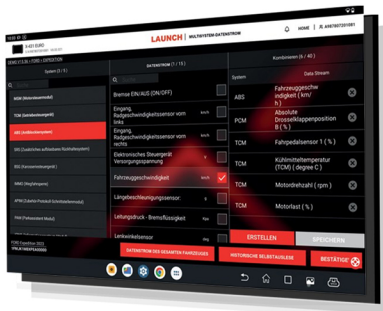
LAUNCH | MULTISYSTEM-DATENSTROM

System ( 5 / 5 )

ABS (Antiblockiersystem)

TCM (Getriebesteuergerät)

DATENSTROM ( 1 / 15 )

Bremse EIN/AUS (ON/OFF)

Eingang, Radgeschwindigkeitssensor vorn links

Eingang, Radgeschwindigkeitssensor vorn rechts

Elektronisches Steuergerät Versorgungsspannung

Fahrzeuggeschwindigkeit

Längsbeschleunigungssensor

Leitungsdruck - Bremsflüssigkeit

Lenkwinkelsensor

Kombinieren ( 6 / 40 )

| System | Data Stream |
|---|---|
| ABS | Fahrzeuggeschwindigkeit ( km/h ) |
| PCM | Absolute Drosselklappenposition ( % ) |
| TCM | Fahrpedalsensor 1 ( % ) |
| TCM | Kühlmitteltemperatur (TCM) ( degree C ) |
| TCM | Motordrehzahl ( rpm ) |
| TCM | Motorlast ( % ) |

ERSTELLEN

SPEICHERN

DATENSTROM DES GESAMTEN FAHRZEUGES

HISTORISCHE SELBSTAUSLESE

BESTÄTIGEN